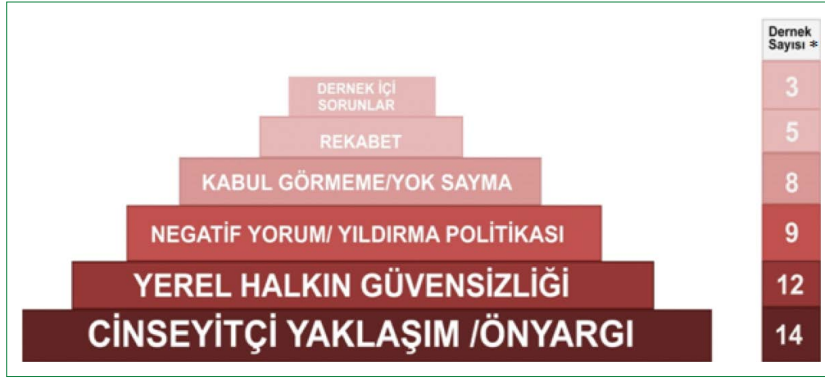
DERNEK İÇİ SORUNLAR
REKABET
KABUL GÖRMEME/YOK SAYMA
NEGATİF YORUM/ YILDIRMA POLİTİKASI
YEREL HALKIN GÜVENSİZLİĞİ
CİNSEYİTÇİ YAKLAŞIM /ÖNYARGI

| Dernek Sayısı * |
|---|
| 3 |
| 5 |
| 8 |
| 9 |
| 12 |
| 14 |